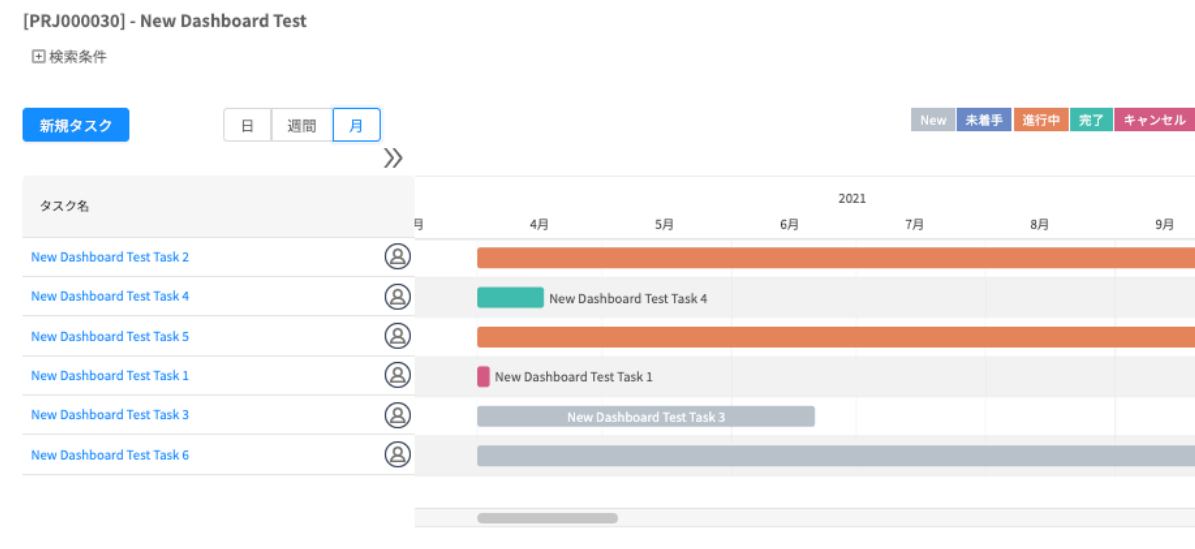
[PRJ000030] - New Dashboard Test

⊞ 検索条件

新規タスク

日 週間 月

New 未着手 進行中 完了 キャンセル

»

タスク名

2021

月 4月 5月 6月 7月 8月 9月

New Dashboard Test Task 2

New Dashboard Test Task 4 New Dashboard Test Task 4

New Dashboard Test Task 5

New Dashboard Test Task 1 New Dashboard Test Task 1

New Dashboard Test Task 3 New Dashboard Test Task 3

New Dashboard Test Task 6